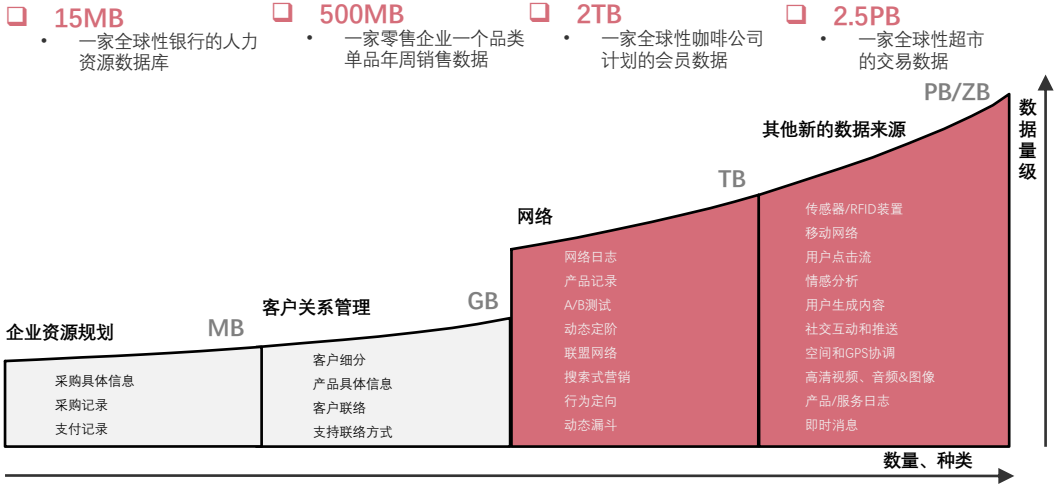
❑ 15MB
• 一家全球性银行的人力资源数据库

❑ 500MB
• 一家零售企业一个品类单品年周销售数据

❑ 2TB
• 一家全球性咖啡公司计划的会员数据

❑ 2.5PB
• 一家全球性超市的交易数据

PB/ZB

数据量级

其他新的数据来源

TB

网络

GB

客户关系管理

MB

企业资源规划

采购具体信息
采购记录
支付记录

客户细分
产品具体信息
客户联络
支持联络方式

网络日志
产品记录
A/B测试
动态定阶
联盟网络
搜索式营销
行为定向
动态漏斗

传感器/RFID装置
移动网络
用户点击流
情感分析
用户生成内容
社交互动和推送
空间和GPS协调
高清视频、音频&图像
产品/服务日志
即时消息

数量、种类